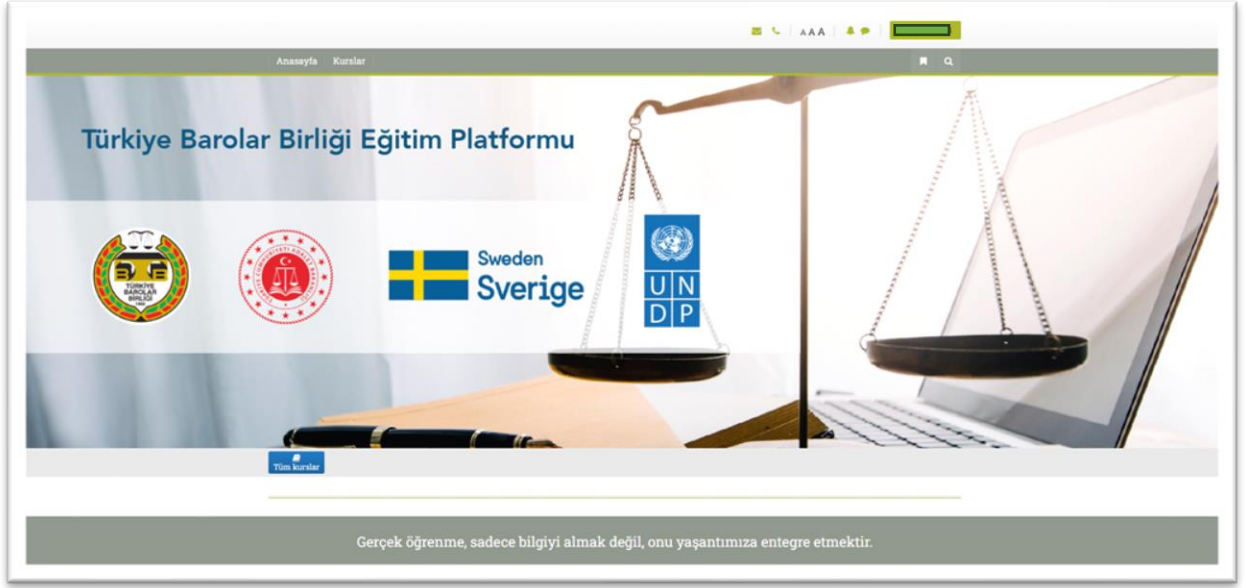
A A A

Anasayfa Kurslar

Türkiye Barolar Birliği Eğitim Platformu

TÜRKİYE BAROLAR BİRLİĞİ

Sweden
Sverige

U N
D P

Tüm kurslar

Gerçek öğrenme, sadece bilgiyi almak değil, onu yaşantımıza entegre etmektir.